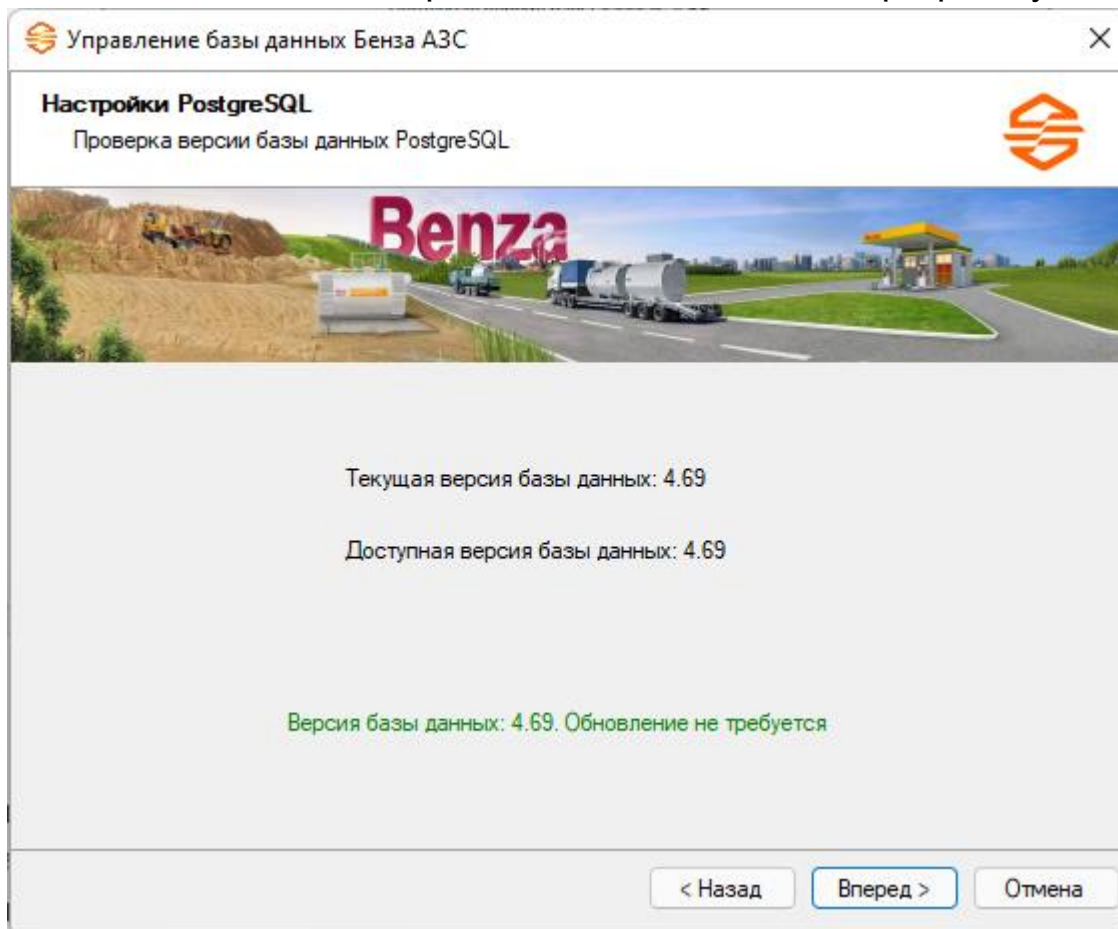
Управление базы данных Бенза АЗС
×

Настройки PostgreSQL
Проверка версии базы данных PostgreSQL

Benza

Текущая версия базы данных: 4.69

Доступная версия базы данных: 4.69

Версия базы данных: 4.69. Обновление не требуется

< Назад
Вперед >
Отмена